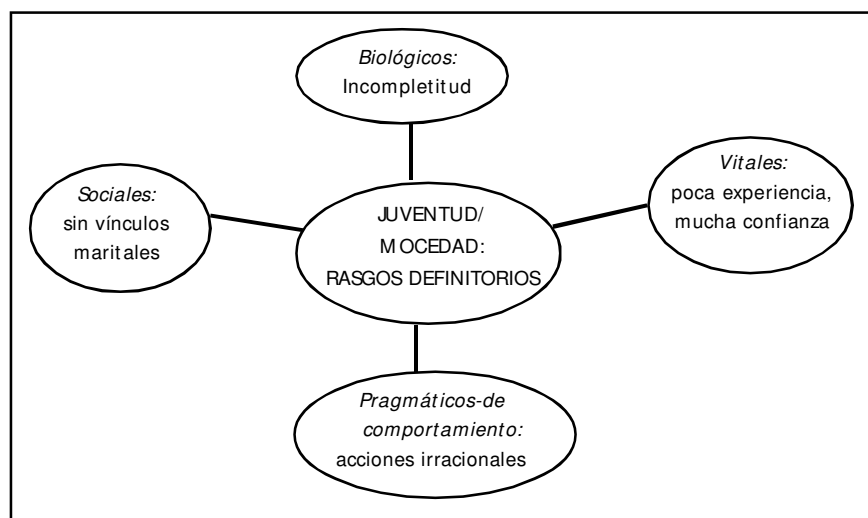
*Biológicos:*
Incompletitud

*Sociales:*
sin vínculos maritales

JUVENTUD/ MOCEDAD: RASGOS DEFINITORIOS

*Vitales:*
poca experiencia, mucha confianza

*Pragmáticos-de comportamiento:*
acciones irracionales